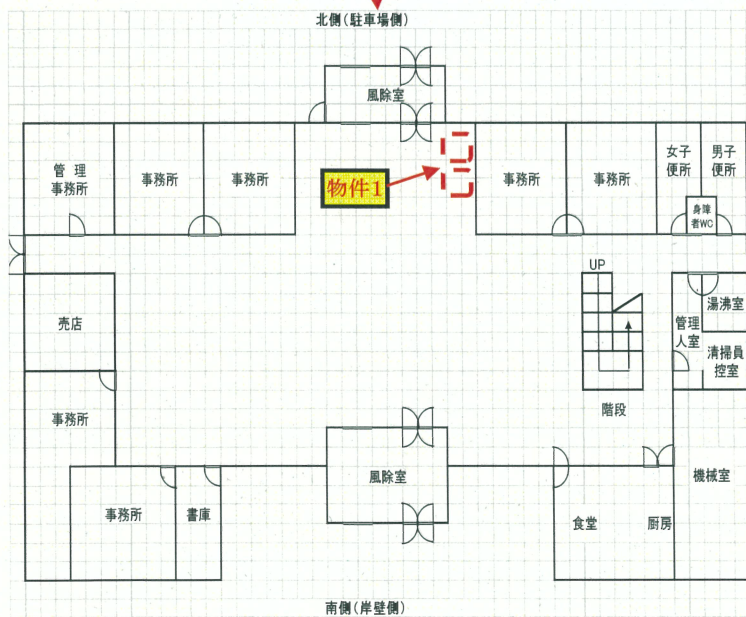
北側（駐車場側）

風除室

管理
事務所

事務所

事務所

物件1

事務所

事務所

女子
便所

男子
便所

身障
者WC

UP

湯沸室

管理
人室

清掃員
控室

売店

事務所

階段

風除室

機械室

事務所

書庫

食堂

厨房

南側（岸壁側）